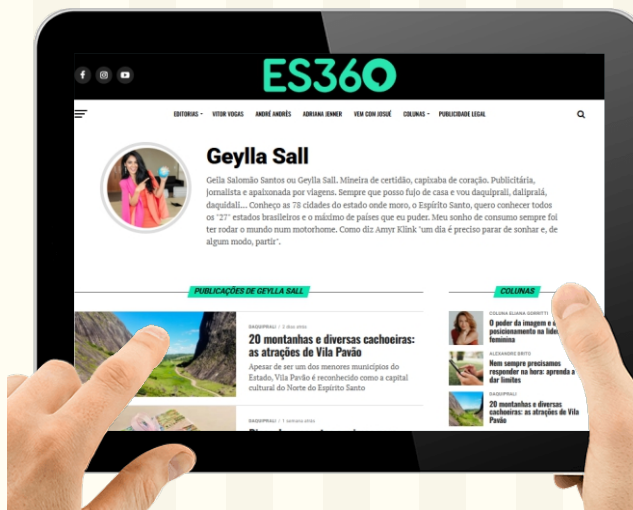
ES360

EDITORIAS VITOR VOGAS ANDRÉ ANDRÉS ADRIANA JENNER VEM COM JOSUÉ COLUNAS PUBLICIDADE LEGAL

Geylla Sall

Geila Salomão Santos ou Geylla Sall. Mineira de certidão, capixaba de coração. Publicitária, jornalista e apaixonada por viagens. Sempre que posso fujo de casa e vou daquiprali, dalíprali, daquidali... Conheço as 78 cidades do estado onde moro, o Espírito Santo, quero conhecer todos os "27" estados brasileiros e o máximo de países que eu puder. Meu sonho de consumo sempre foi ter rodar o mundo num motorhome. Como diz Amyr Klink "um dia é preciso parar de sonhar e, de algum modo, partir".

PUBLICAÇÕES DE GEYLLA SALL

DAQUIPRALI | 2 dias atrás

20 montanhas e diversas cachoeiras: as atrações de Vila Pavão

Apesar de ser um dos menores municípios do Estado, Vila Pavão é reconhecido como a capital cultural do Norte do Espírito Santo

DAQUIPRALI | 1 semana atrás

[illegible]

COLUNAS

COLUNA ELIANA GORETTI
O poder da imagem e o posicionamento na lide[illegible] feminina

ALEXANDRE BRITO
Nem sempre precisamos responder na hora: aprenda a dar limites

DAQUIPRALI
20 montanhas e diversas cachoeiras: as atrações de Vila Pavão